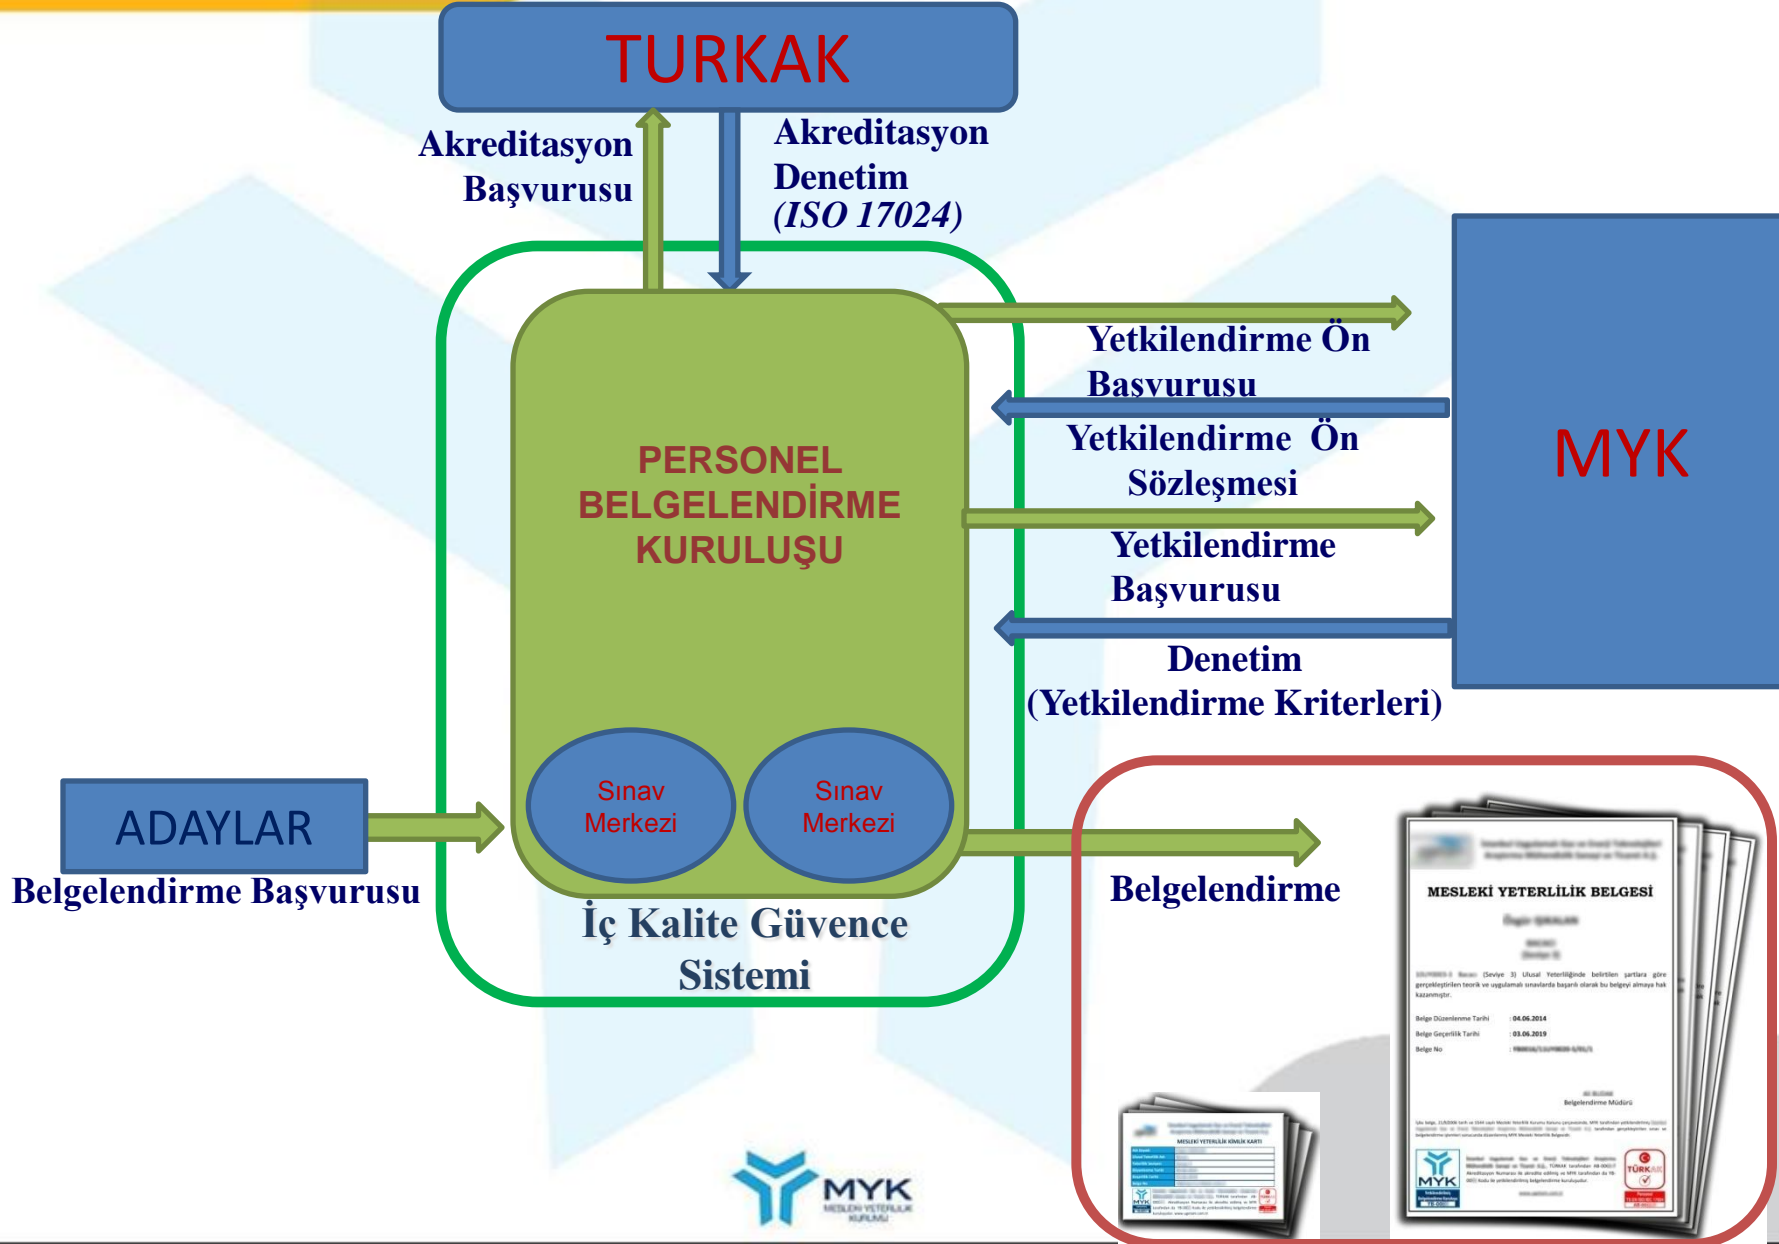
TURKAK

Akreditasyon Başvurusu

Akreditasyon Denetim (ISO 17024)

PERSONEL BELGELENDİRME KURULUŞU

Yetkilendirme Ön Başvurusu

Yetkilendirme Ön Sözleşmesi

Yetkilendirme Başvurusu

Denetim (Yetkilendirme Kriterleri)

MYK

ADAYLAR

Belgelendirme Başvurusu

Sınav Merkezi

Sınav Merkezi

İç Kalite Güvence Sistemi

Belgelendirme

MESLEKİ YETERLİLİK BELGESİ

Belge Düzenlenme Tarihi : 04.06.2014

Belge Geçerlilik Tarihi : 03.06.2019

Belge No

Belgelendirme Müdürü

MYK

TÜRKAK

MESLEKİ YETERLİLİK KİMLİK KARTI

MYK
MESLEKİ YETERLİLİK KURUMU